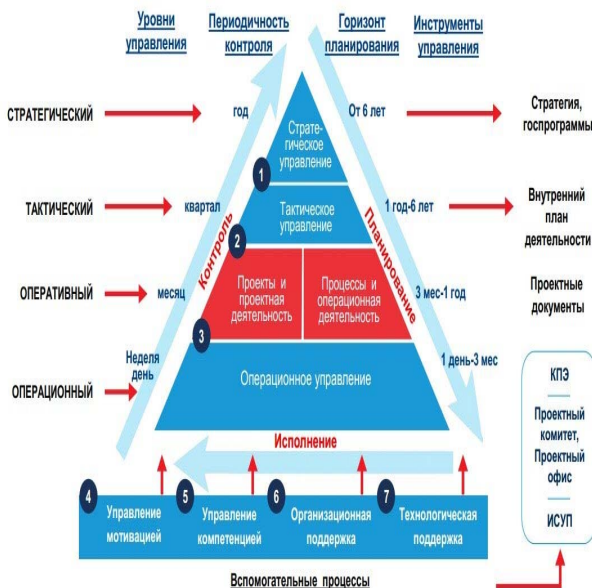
Уровни управления

Периодичность контроля

Горизонт планирования

Инструменты управления

СТРАТЕГИЧЕСКИЙ

год

От 6 лет

Стратегия, госпрограммы

Стратегическое управление

1

ТАКТИЧЕСКИЙ

квартал

Тактическое управление

1 год-6 лет

Внутренний план деятельности

2

Контроль

Планирование

ОПЕРАТИВНЫЙ

месяц

Проекты и проектная деятельность

Процессы и операционная деятельность

3 мес-1 год

Проектные документы

3

Неделя день

ОПЕРАЦИОННЫЙ

Операционное управление

1 день-3 мес

КПЭ

Проектный комитет, Проектный офис

ИСУП

Исполнение

4 Управление мотивацией

5 Управление компетенцией

6 Организационная поддержка

7 Технологическая поддержка

Вспомогательные процессы